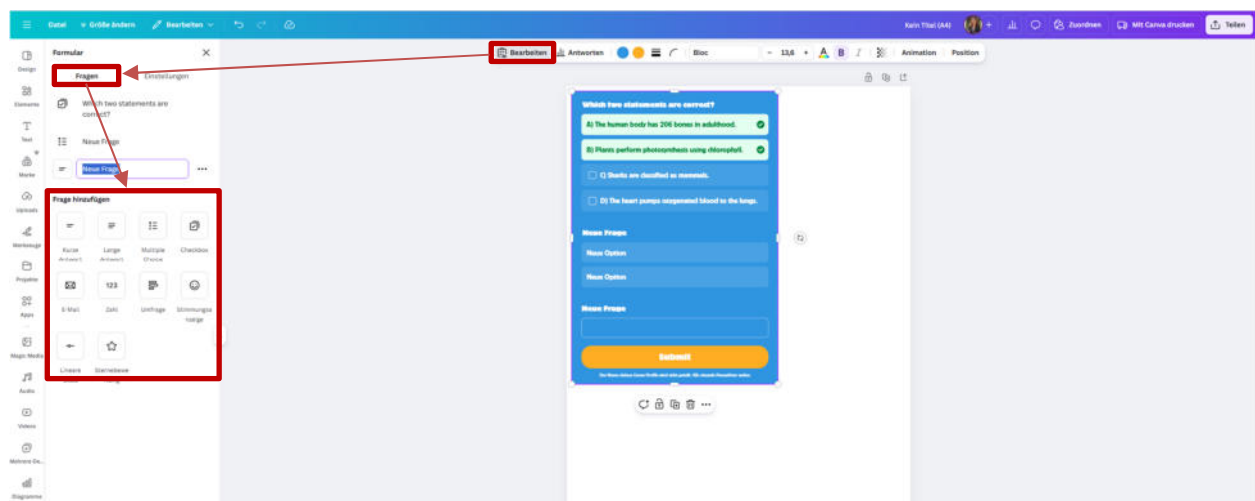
Datei Größe ändern Bearbeiten

Kein Titel (A4) Zuordnen Mit Canva drucken Teilen

Design Elemente Text Marke Uploads Werkzeuge Projekte Apps Magic Media Audio Videos Mehrere De... Diagramme

Formular
Fragen Einstellungen

Which two statements are correct?

Neue Frage

Neue Frage

Frage hinzufügen

Kurze Antwort
Lange Antwort
Multiple Choice
Checkbox
E-Mail
123 Zahl
Umfrage
Stimmungsanzeige
Lineare
Sternebewe

Bearbeiten Antworten Bloc 13,6 B I Animation Position

Which two statements are correct?

A) The human body has 206 bones in adulthood.

B) Plants perform photosynthesis using chlorophyll.

C) Sharks are classified as mammals.

D) The heart pumps oxygenated blood to the lungs.

Neue Frage

Neue Option

Neue Option

Neue Frage

Submit

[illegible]